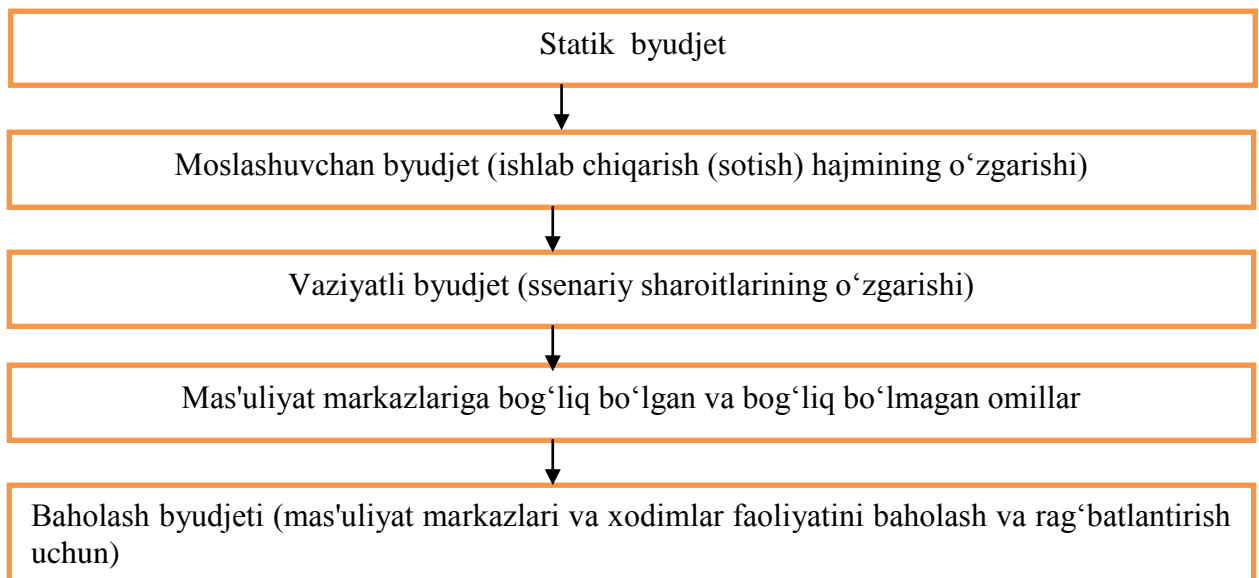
Statik byudjet

Moslashuvchan byudjet (ishlab chiqarish (sotish) hajmining o‘zgarishi)

Vaziyatli byudjet (ssenariy sharoitlarining o‘zgarishi)

Mas'uliyat markazlariga bog‘liq bo‘lgan va bog‘liq bo‘lmagan omillar

Baholash byudjeti (mas'uliyat markazlari va xodimlar faoliyatini baholash va rag‘batlantirish uchun)